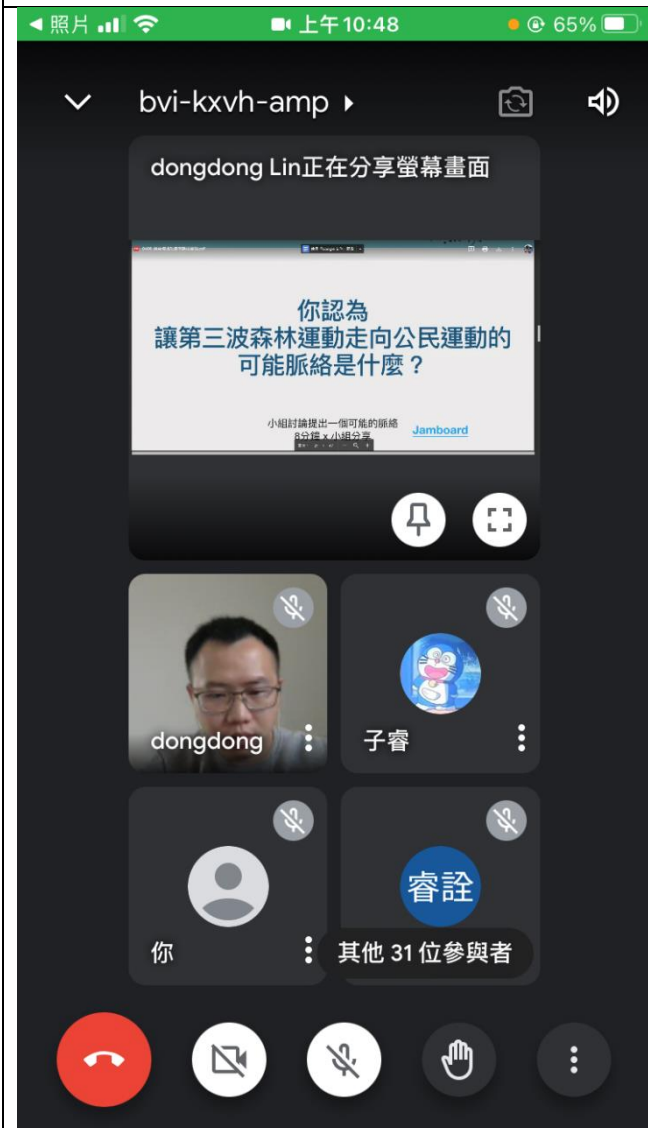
◀ 照片 上午10:48 65%

bvi-kxvh-amp ▸

dongdong Lin正在分享螢幕畫面

你認為
讓第三波森林運動走向公民運動的
可能脈絡是什麼？

小組討論提出一個可能的脈絡
8分鐘 x 小組分享
Jamboard

dongdong

子睿

你

睿詮

其他 31 位參與者